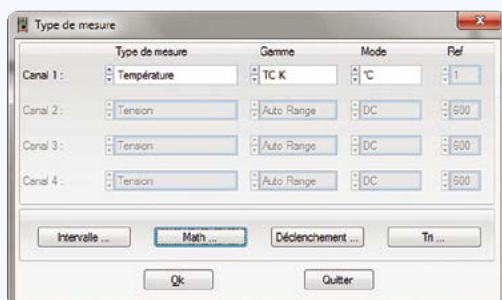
Type de mesure

| | Type de mesure | Gamme | Mode | Ref |
|---|---|---|---|---|
| Canal 1 : | Température | TC K | °C | 1 |
| Canal 2 : | Tension | Auto Range | DC | 600 |
| Canal 3 : | Tension | Auto Range | DC | 600 |
| Canal 4 : | Tension | Auto Range | DC | 600 |

Intervalle ... Math ... Déclenchement ... Tri ...

Ok Quitter